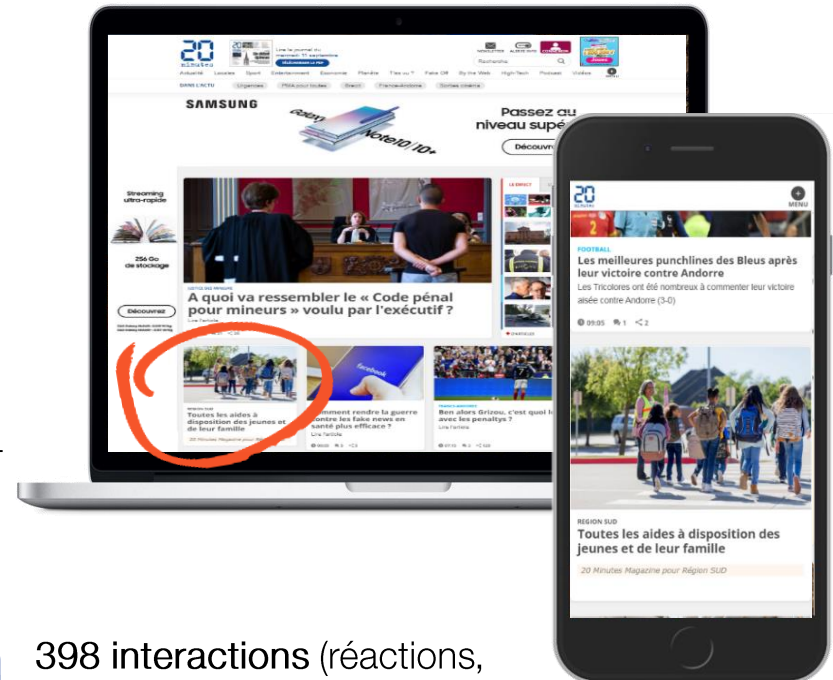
20 minutes

Lire le journal du mercredi 11 septembre

TÉLÉCHARGER LE PDF

NEWSLETTER ALERTE INFO

Recherche

Actualité Locales Sport Entertainment Économie Planète T'as vu ? Fake Off By the Web High-Tech Podcast Vidéos

DANS L'ACTU Urgences PMA pour toutes Brexit France-Andorre Sorties ciné

SAMSUNG

Galaxy Note10 | 10+

Passez au niveau supé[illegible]

Découvr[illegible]

Streaming ultra-rapide

256 Go de stockage

Découvrez

A quoi va ressembler le « Code pénal pour mineurs » voulu par l'exécutif ?

Toutes les aides à disposition des jeunes et de leur famille

20 Minutes Magazine pour Région SUD

Comment rendre la guerre contre les fake news en santé plus efficace ?

Ben alors Grizou, c'est quoi le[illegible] avec les penaltys ?

LE DIRECT

20 minutes

MENU

FOOTBALL

Les meilleures punchlines des Bleus après leur victoire contre Andorre

Les Tricolores ont été nombreux à commenter leur victoire aisée contre Andorre (3-0)

09:05 1 2

RÉGION SUD

Toutes les aides à disposition des jeunes et de leur famille

20 Minutes Magazine pour Région SUD

398 interactions (réactions,